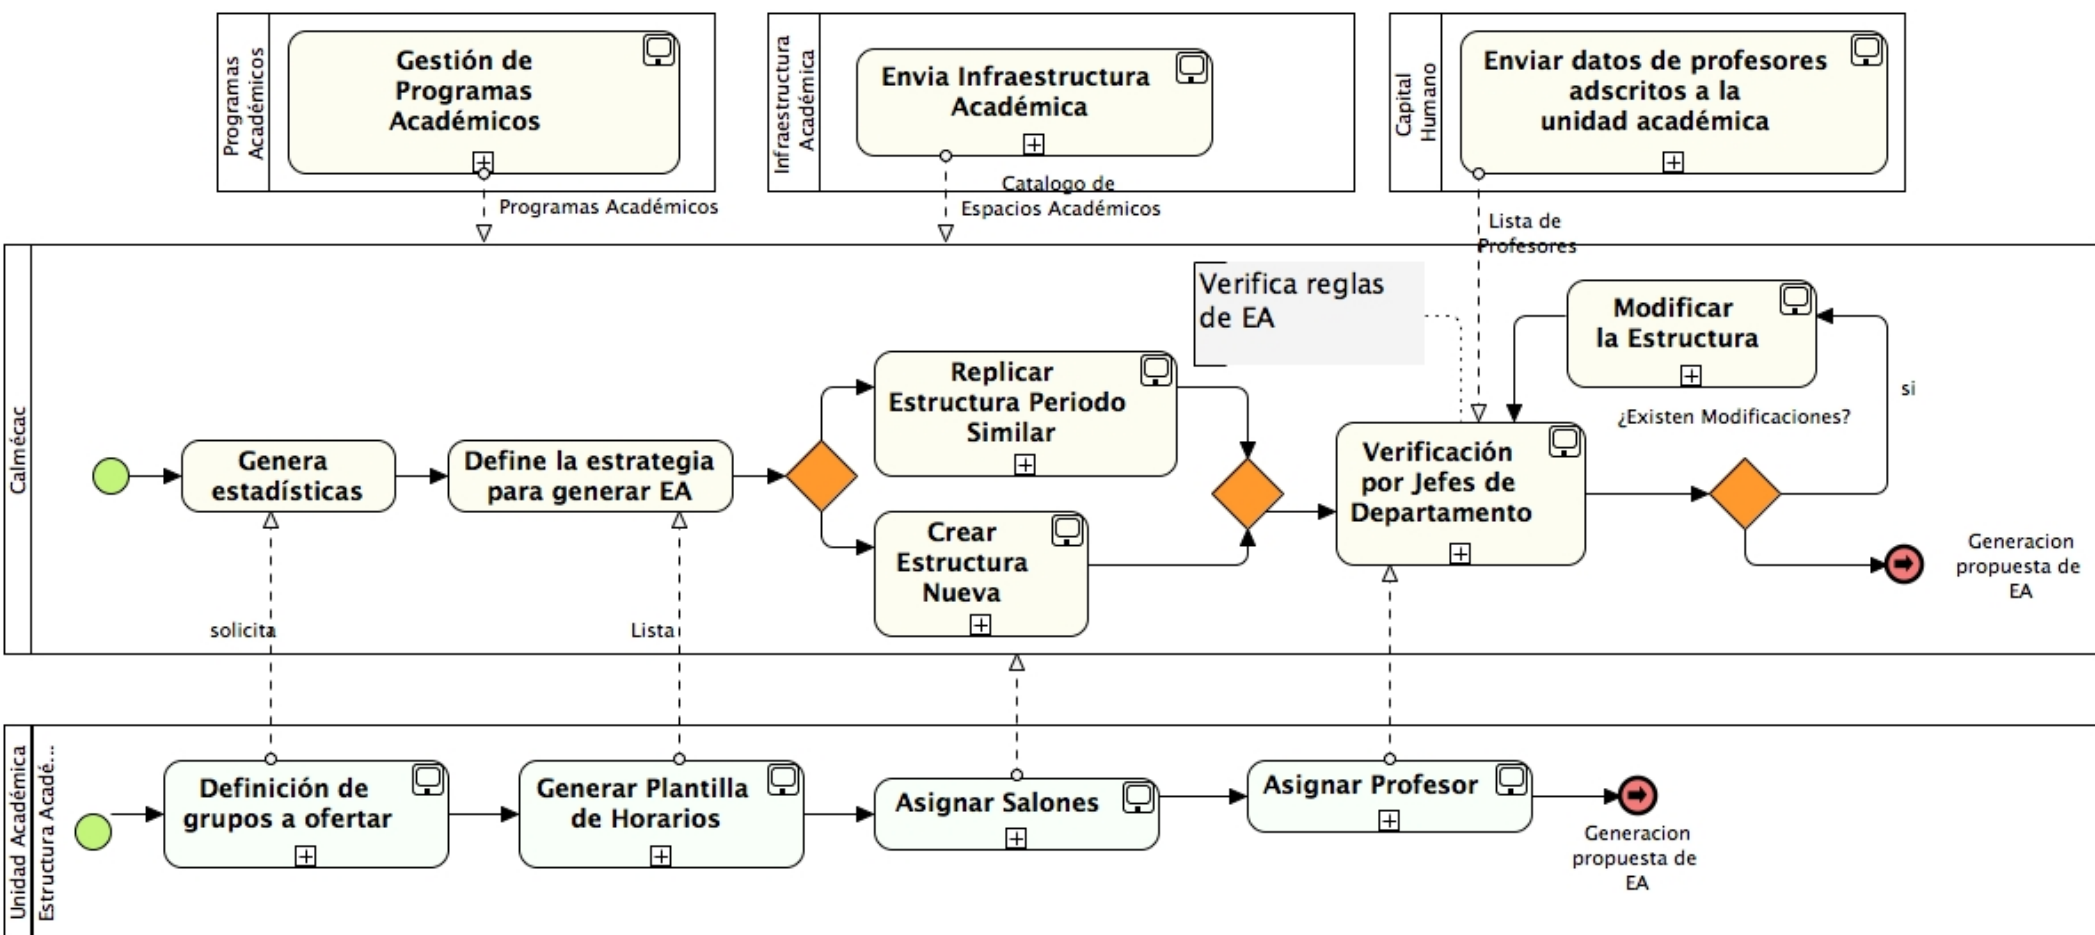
Programas Académicos

Gestión de Programas Académicos

Infraestructura Académica

Envia Infraestructura Académica

Capital Humano

Enviar datos de profesores adscritos a la unidad académica

Programas Académicos

Catalogo de Espacios Académicos

Lista de Profesores

Calmécac

Verifica reglas de EA

Modificar la Estructura

si

¿Existen Modificaciones?

Replicar Estructura Periodo Similar

Genera estadísticas

Define la estrategia para generar EA

Verificación por Jefes de Departamento

Crear Estructura Nueva

Generacion propuesta de EA

solicita

Lista

Unidad Académica
Estructura Acadé...

Definición de grupos a ofertar

Generar Plantilla de Horarios

Asignar Salones

Asignar Profesor

Generacion propuesta de EA